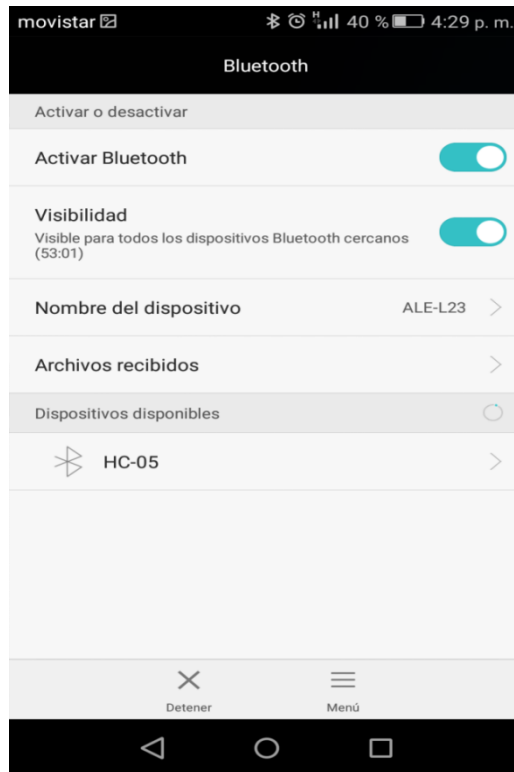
movistar
H
40 % 4:29 p. m.

Bluetooth

Activar o desactivar

Activar Bluetooth

Visibilidad
Visible para todos los dispositivos Bluetooth cercanos (53:01)

Nombre del dispositivo ALE-L23

Archivos recibidos

Dispositivos disponibles

HC-05

Detener

Menú